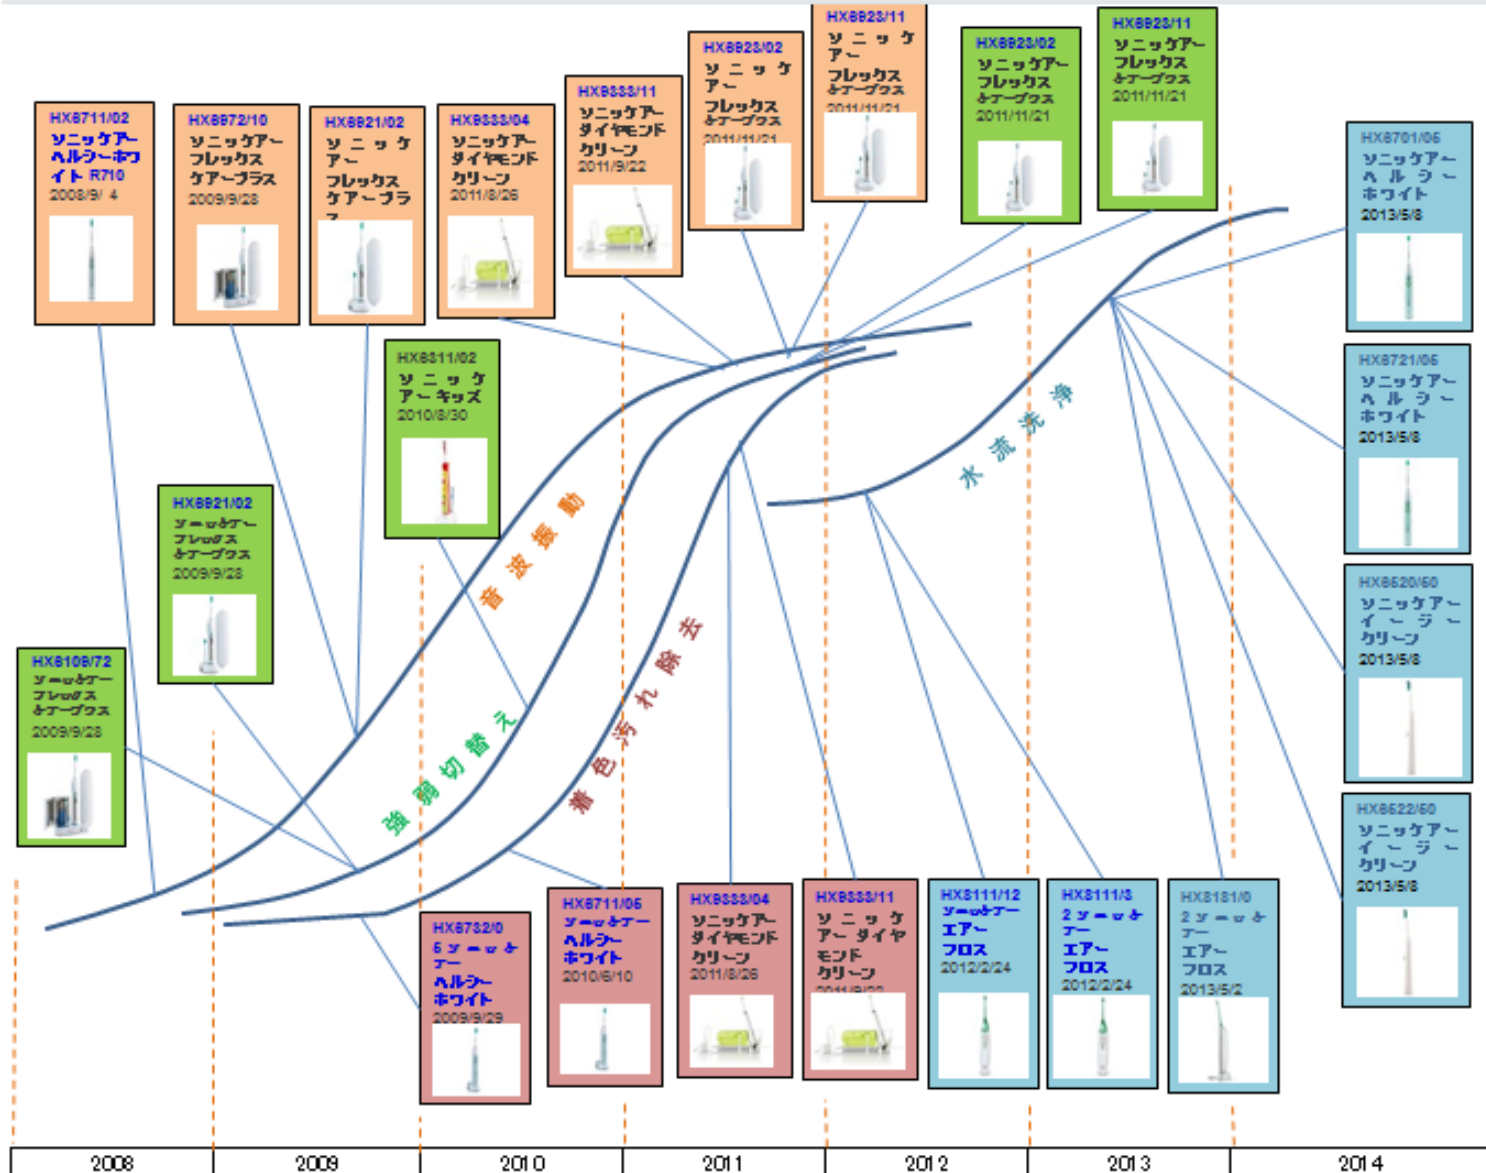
HX6711/02
ソニッケアー ヘルシーホワイト R710
2008/9/4

HX6972/10
ソニッケアー フレックスケアープラス
2009/9/28

HX6921/02
ソニッケアー フレックスケアープラス
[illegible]

HX9333/04
ソニッケアー ダイヤモンドクリーン
2011/8/26

HX9333/11
ソニッケアー ダイヤモンドクリーン
2011/9/22

HX6923/02
ソニッケアー フレックスケアーブラス
2011/11/21

HX6923/11
ソニッケアー フレックスケアーブラス
2011/11/21

HX6923/02
ソニッケアー フレックスケアーブラス
2011/11/21

HX6923/11
ソニッケアー フレックスケアーブラス
2011/11/21

HX6701/05
ソニッケアー ヘルシーホワイト
2013/5/8

HX6311/02
ソニッケアー キッズ
2010/8/30

HX6921/02
ソニッケアー フレックスケアーブラス
2009/9/28

HX6721/05
ソニッケアー ヘルシーホワイト
2013/5/8

HX6109/72
ソニッケアー フレックスケアーブラス
2009/9/28

音波振動

水流洗浄

強弱切替え

着色汚れ除去

HX6520/50
ソニッケアー イージークリーン
2013/5/8

HX6522/50
ソニッケアー イージークリーン
2013/5/8

HX6732/0
5シリーズ ヘルシーホワイト
2009/9/29

HX6711/05
ソニッケアー ヘルシーホワイト
2010/6/10

HX9333/04
ソニッケアー ダイヤモンドクリーン
2011/8/26

HX9333/11
ソニッケアー ダイヤモンドクリーン
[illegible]

HX8111/12
ソニッケアー エアーフロス
2012/2/24

HX8111/3
2シリーズ エアーフロス
2012/2/24

HX8181/0
2シリーズ エアーフロス
2013/5/2

2008 2009 2010 2011 2012 2013 2014